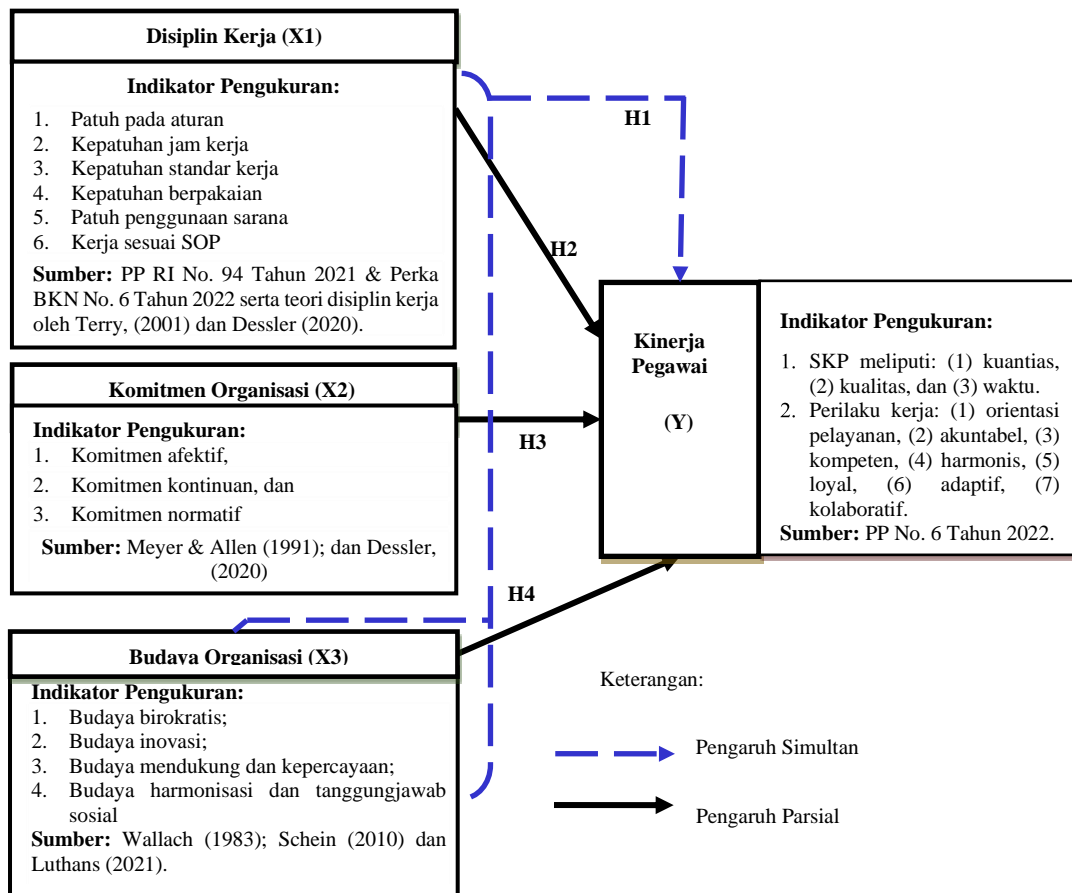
Disiplin Kerja (X1)

Indikator Pengukuran:
1. Patuh pada aturan
2. Kepatuhan jam kerja
3. Kepatuhan standar kerja
4. Kepatuhan berpakaian
5. Patuh penggunaan sarana
6. Kerja sesuai SOP

Sumber: PP RI No. 94 Tahun 2021 & Perka BKN No. 6 Tahun 2022 serta teori disiplin kerja oleh Terry, (2001) dan Dessler (2020).

H1

H2

Kinerja Pegawai

(Y)

Indikator Pengukuran:
1. SKP meliputi: (1) kuantias, (2) kualitas, dan (3) waktu.
2. Perilaku kerja: (1) orientasi pelayanan, (2) akuntabel, (3) kompeten, (4) harmonis, (5) loyal, (6) adaptif, (7) kolaboratif.
Sumber: PP No. 6 Tahun 2022.

Komitmen Organisasi (X2)

Indikator Pengukuran:
1. Komitmen afektif,
2. Komitmen kontinuan, dan
3. Komitmen normatif
Sumber: Meyer & Allen (1991); dan Dessler, (2020)

H3

H4

Budaya Organisasi (X3)

Indikator Pengukuran:
1. Budaya birokratis;
2. Budaya inovasi;
3. Budaya mendukung dan kepercayaan;
4. Budaya harmonisasi dan tanggungjawab sosial
Sumber: Wallach (1983); Schein (2010) dan Luthans (2021).

Keterangan:

Pengaruh Simultan

Pengaruh Parsial